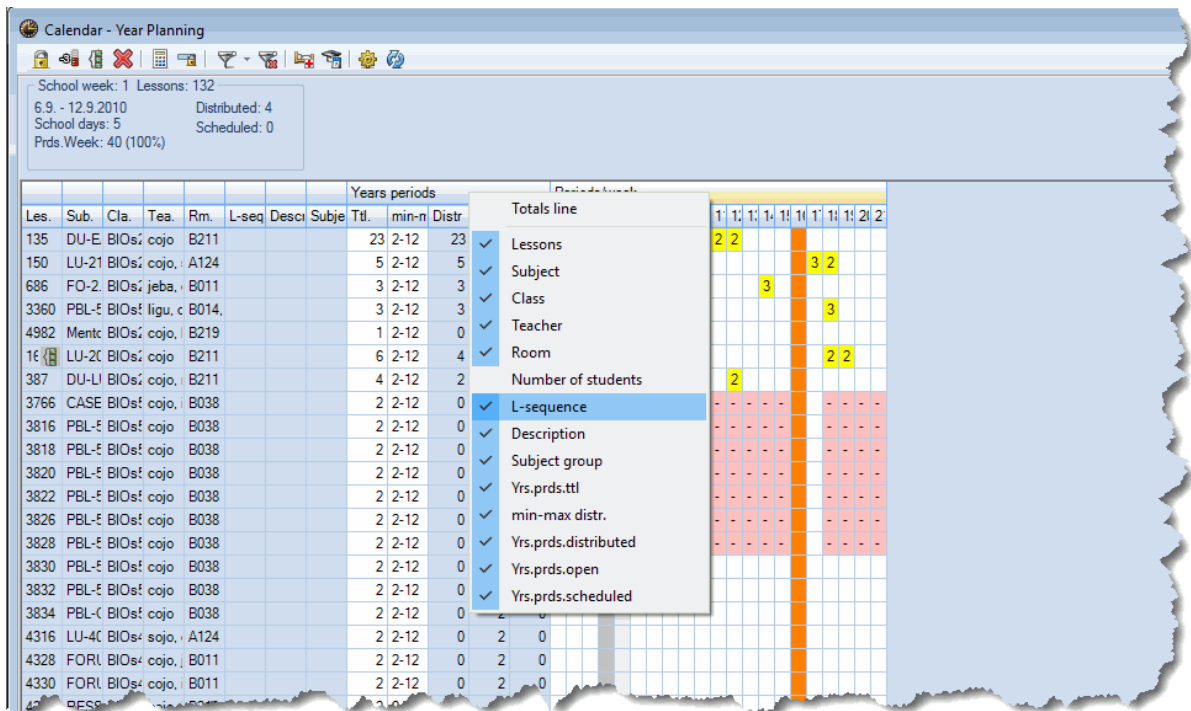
Calendar - Year Planning

School week: 1 Lessons: 132
6.9. - 12.9.2010
School days: 5
Prds.Week: 40 (100%)
Distributed: 4
Scheduled: 0

| Les. | Sub. | Cla. | Tea. | Rm. | L-seq | Descr | Subje | Ttl. | min-m | Distr |
|---|---|---|---|---|---|---|---|---|---|---|
| 135 | DU-E | BIOs | cojo | B211 | | | | 23 | 2-12 | 23 |
| 150 | LU-21 | BIOs | cojo, | A124 | | | | 5 | 2-12 | 5 |
| 686 | FO-2. | BIOs | jeba, | B011 | | | | 3 | 2-12 | 3 |
| 3360 | PBL-5 | BIOs | ligu, c | B014, | | | | 3 | 2-12 | 3 |
| 4982 | Mentc | BIOs | cojo | B219 | | | | 1 | 2-12 | 0 |
| 16 | LU-20 | BIOs | cojo | B211 | | | | 6 | 2-12 | 4 |
| 387 | DU-LI | BIOs | cojo, | B211 | | | | 4 | 2-12 | 2 |
| 3766 | CASE | BIOs | cojo, | B038 | | | | 2 | 2-12 | 0 |
| 3816 | PBL-5 | BIOs | cojo | B038 | | | | 2 | 2-12 | 0 |
| 3818 | PBL-5 | BIOs | cojo | B038 | | | | 2 | 2-12 | 0 |
| 3820 | PBL-5 | BIOs | cojo | B038 | | | | 2 | 2-12 | 0 |
| 3822 | PBL-5 | BIOs | cojo | B038 | | | | 2 | 2-12 | 0 |
| 3826 | PBL-5 | BIOs | cojo | B038 | | | | 2 | 2-12 | 0 |
| 3828 | PBL-5 | BIOs | cojo | B038 | | | | 2 | 2-12 | 0 |
| 3830 | PBL-5 | BIOs | cojo | B038 | | | | 2 | 2-12 | 0 |
| 3832 | PBL-5 | BIOs | cojo | B038 | | | | 2 | 2-12 | 0 |
| 3834 | PBL-C | BIOs | cojo | B038 | | | | 2 | 2-12 | 0 |
| 4316 | LU-40 | BIOs | sojo, | A124 | | | | 2 | 2-12 | 0 |
| 4328 | FORU | BIOs | cojo, | B011 | | | | 2 | 2-12 | 0 |
| 4330 | FORU | BIOs | cojo, | B011 | | | | 2 | 2-12 | 0 |

Years periods
Periods/week

Totals line
Lessons
Subject
Class
Teacher
Room
Number of students
L-sequence
Description
Subject group
Yrs.prds.ttl
min-max distr.
Yrs.prds.distributed
Yrs.prds.open
Yrs.prds.scheduled